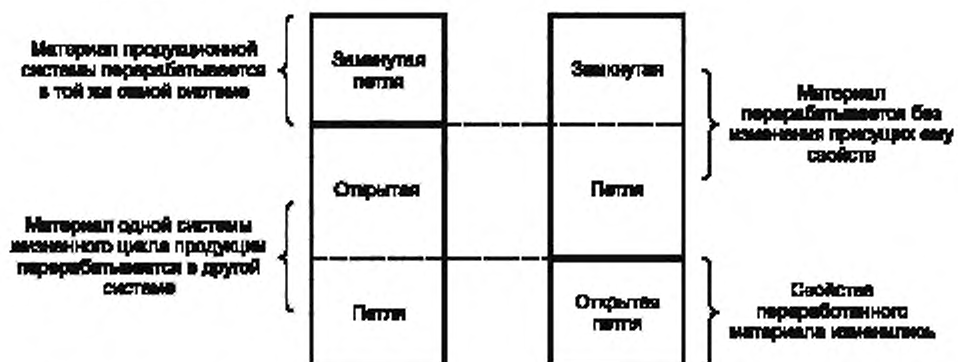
Материал продукционной системы перерабатывается в той же самой системе

Замкнутая петля

Замкнутая

Материал перерабатывается без изменения присущих ему свойств

Открытая

Петля

Материал одной системы жизненного цикла продукции перерабатывается в другой системе

Петля

Открытая петля

Свойства переработанного материала изменились